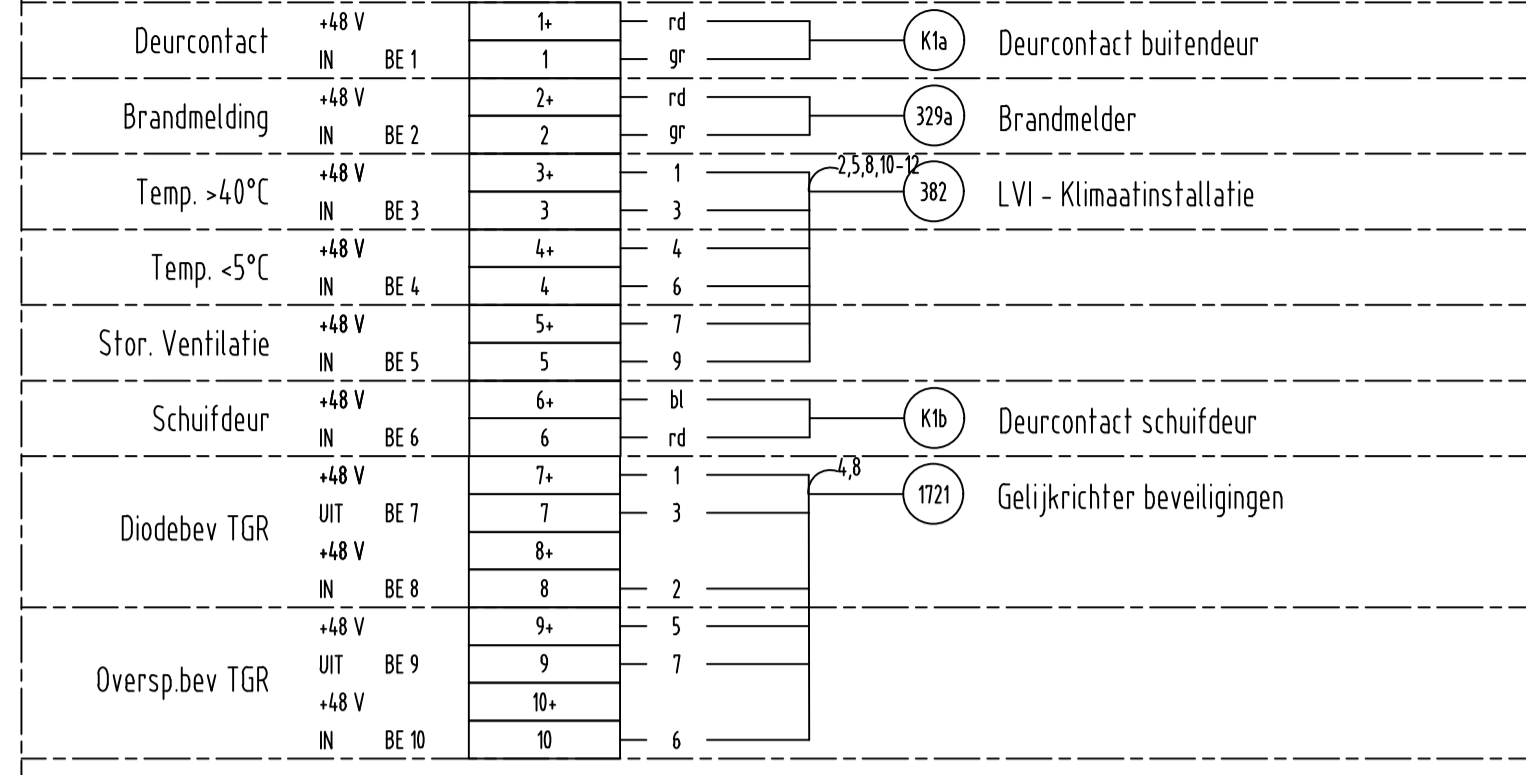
Deurcontact +48 V 1+ rd
IN BE 1 1 gr
K1a Deurcontact buitendeur

Brandmelding +48 V 2+ rd
IN BE 2 2 gr
329a Brandmelder

Temp. >40°C +48 V 3+ 1
IN BE 3 3 3
2,5,8,10-12
382 LVI - Klimaatinstallatie

Temp. <5°C +48 V 4+ 4
IN BE 4 4 6

Stor. Ventilatie +48 V 5+ 7
IN BE 5 5 9

Schuifdeur +48 V 6+ bl
IN BE 6 6 rd
K1b Deurcontact schuifdeur

Diodebev TGR +48 V 7+ 1
UIT BE 7 7 3
+48 V 8+
IN BE 8 8 2
4,8
1721 Gelijkrichter beveiligingen

Oversp.bev TGR +48 V 9+ 5
UIT BE 9 9 7
+48 V 10+
IN BE 10 10 6